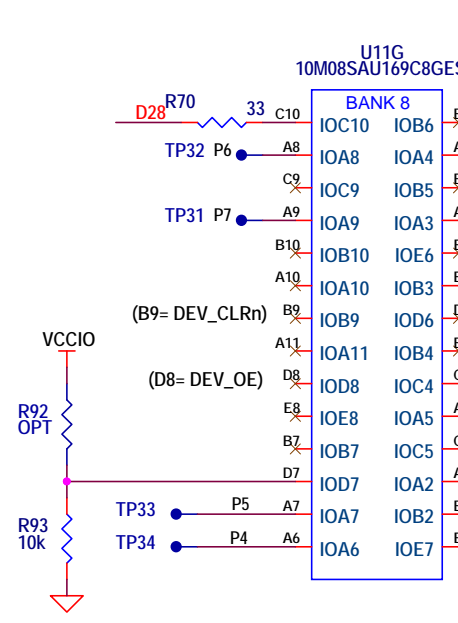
U11G
10M08SAU169C8GES

BANK 8

D28
R70
33
C10 IOC10
TP32 P6 A8 IOA8
C9 IOC9
TP31 P7 A9 IOA9
B10 IOB10
A10 IOA10
(B9= DEV_CLRn) B9 IOB9
A11 IOA11
(D8= DEV_OE) D8 IOD8
E8 IOE8
B7 IOB7
D7 IOD7
TP33 P5 A7 IOA7
TP34 P4 A6 IOA6

IOB6
IOA4
IOB5
IOA3
IOE6
IOB3
IOD6
IOB4
IOC4
IOA5
IOC5
IOA2
IOB2
IOE7

VCCIO
R92
OPT
R93
10k